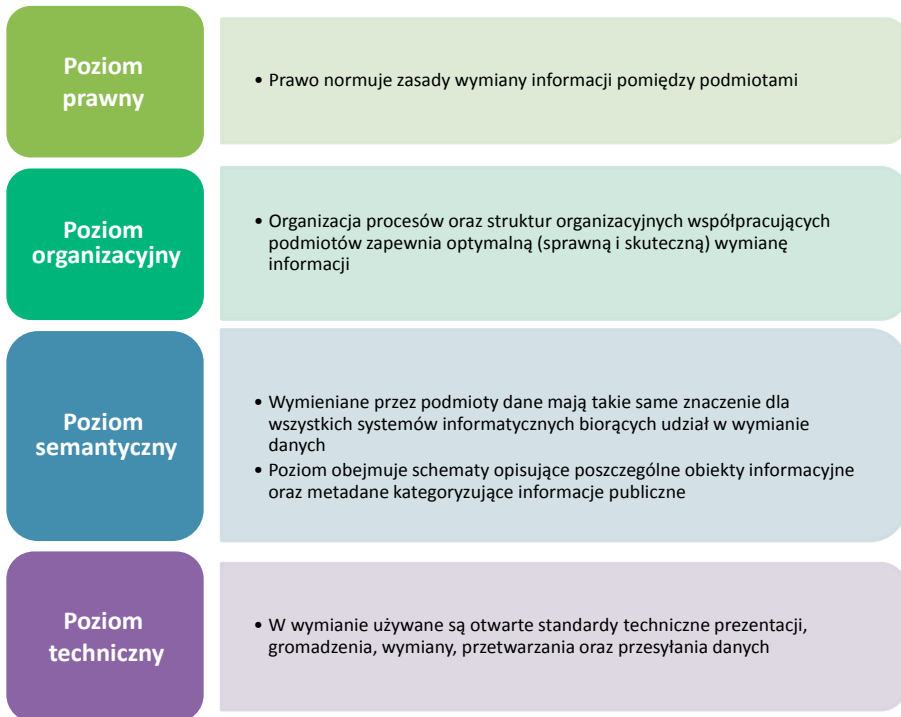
Poziom prawny

• Prawo normuje zasady wymiany informacji pomiędzy podmiotami

Poziom organizacyjny

• Organizacja procesów oraz struktur organizacyjnych współpracujących podmiotów zapewnia optymalną (sprawną i skuteczną) wymianę informacji

Poziom semantyczny

• Wymieniane przez podmioty dane mają takie same znaczenie dla wszystkich systemów informatycznych biorących udział w wymianie danych
• Poziom obejmuje schematy opisujące poszczególne obiekty informacyjne oraz metadane kategoryzujące informacje publiczne

Poziom techniczny

• W wymianie używane są otwarte standardy techniczne prezentacji, gromadzenia, wymiany, przetwarzania oraz przesyłania danych